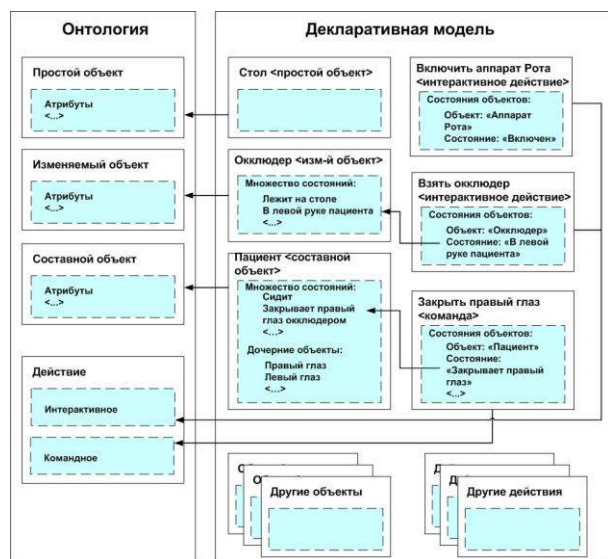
Онтология

Простой объект

Атрибуты
<...>

Изменяемый объект

Атрибуты
<...>

Составной объект

Атрибуты
<...>

Действие

Интерактивное

Командное

Декларативная модель

Стол <простой объект>

Окклюдер <изм-й объект>

Множество состояний:
Лежит на столе
В левой руке пациента
<...>

Пациент <составной объект>

Множество состояний:
Сидит
Закрывает правый глаз окклюдером
<...>

Дочерние объекты:
Правый глаз
Левый глаз
<...>

Включить аппарат Рота <интерактивное действие>

Состояния объектов:
Объект: «Аппарат Рота»
Состояние: «Включен»

Взять окклюдер <интерактивное действие>

Состояния объектов:
Объект: «Окклюдер»
Состояние: «В левой руке пациента»

Закрыть правый глаз <команда>

Состояния объектов:
Объект: «Пациент»
Состояние: «Закрывает правый глаз»
<...>

Другие объекты

Другие действия